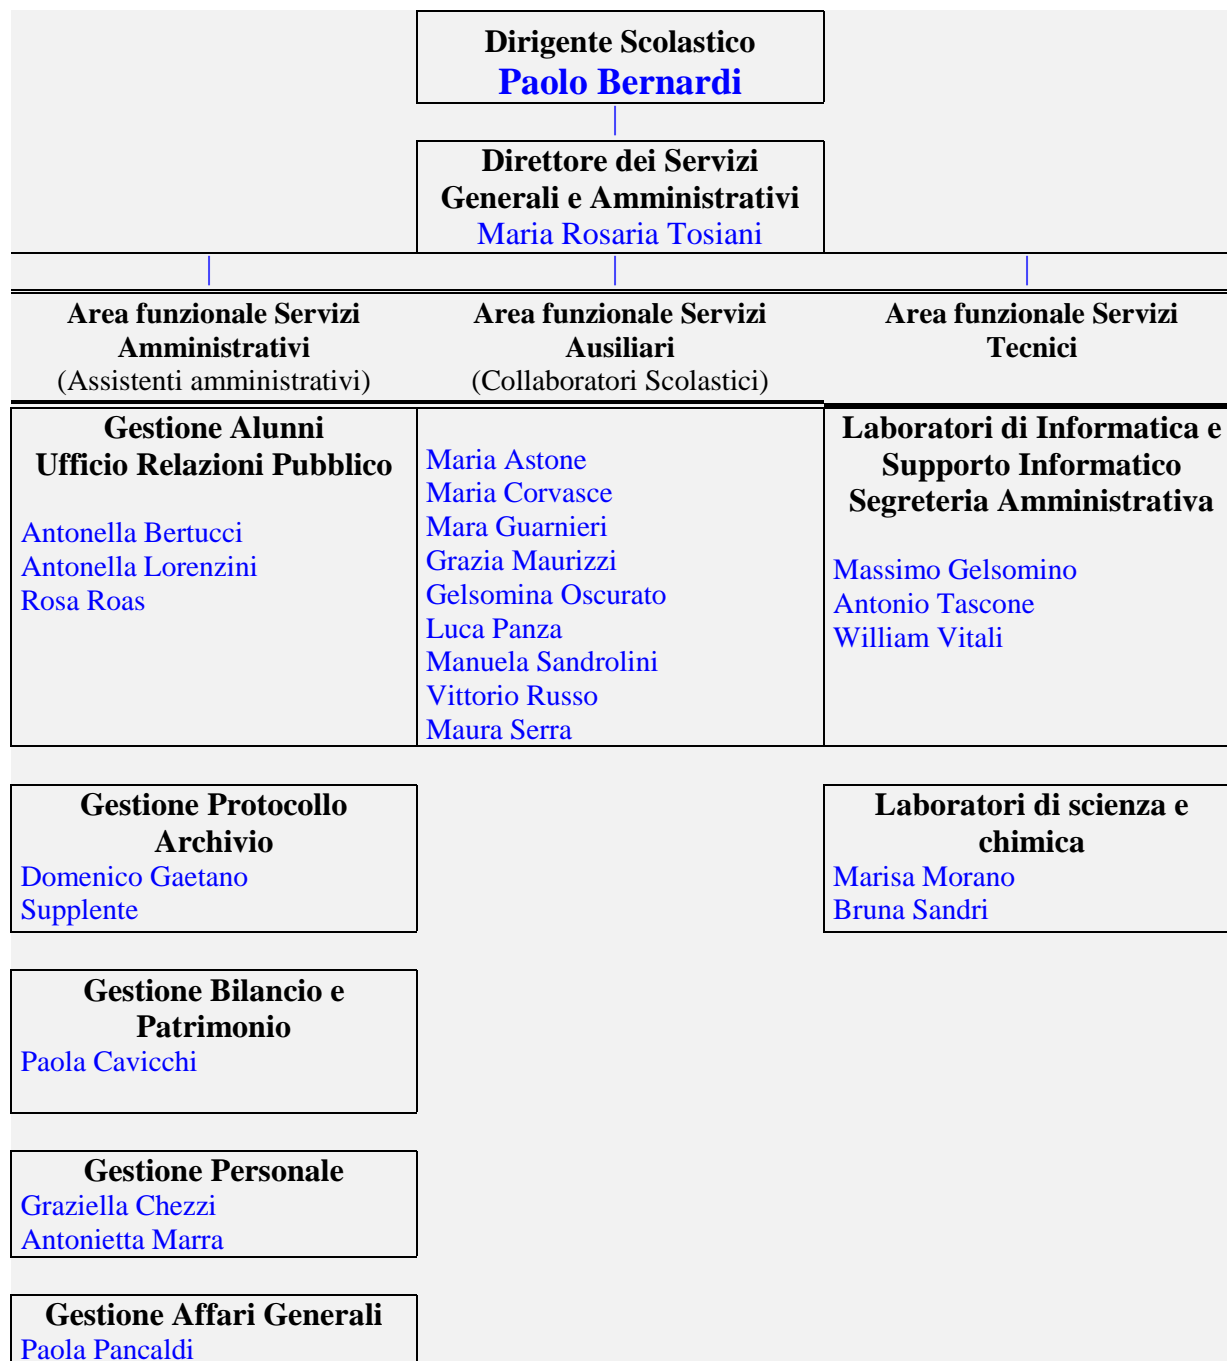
Dirigente Scolastico
Paolo Bernardi

Direttore dei Servizi Generali e Amministrativi
Maria Rosaria Tosiani

Area funzionale Servizi Amministrativi
(Assistenti amministrativi)

Area funzionale Servizi Ausiliari
(Collaboratori Scolastici)

Area funzionale Servizi Tecnici

Gestione Alunni
Ufficio Relazioni Pubblico

Antonella Bertucci
Antonella Lorenzini
Rosa Roas

Maria Astone
Maria Corvasce
Mara Guarnieri
Grazia Maurizzi
Gelsomina Oscurato
Luca Panza
Manuela Sandrolini
Vittorio Russo
Maura Serra

Laboratori di Informatica e Supporto Informatico Segreteria Amministrativa

Massimo Gelsomino
Antonio Tascone
William Vitali

Gestione Protocollo Archivio
Domenico Gaetano
Supplente

Laboratori di scienza e chimica
Marisa Morano
Bruna Sandri

Gestione Bilancio e Patrimonio
Paola Cavicchi

Gestione Personale
Graziella Chezzi
Antonietta Marra

Gestione Affari Generali
Paola Pancaldi